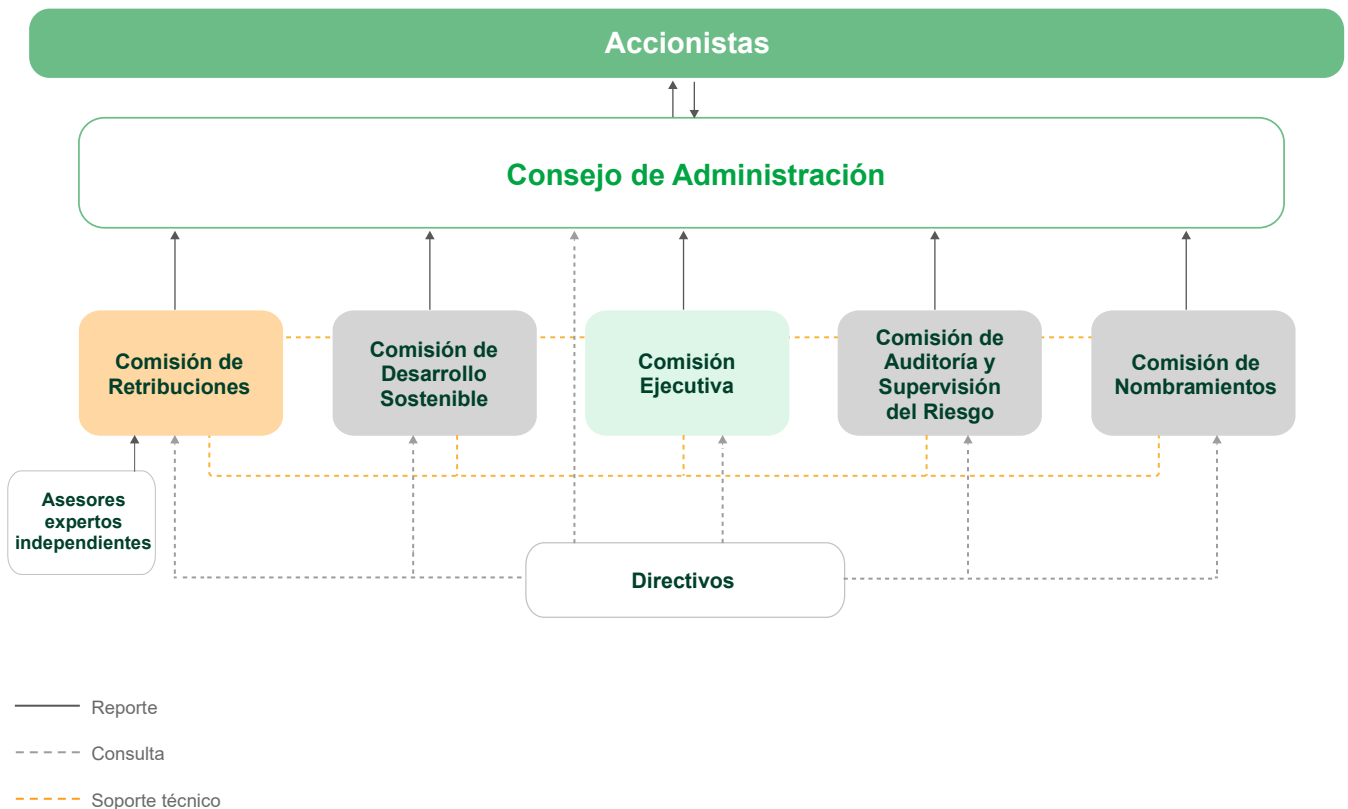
Accionistas

Consejo de Administración

Comisión de Retribuciones

Comisión de Desarrollo Sostenible

Comisión Ejecutiva

Comisión de Auditoría y Supervisión del Riesgo

Comisión de Nombramientos

Asesores expertos independientes

Directivos

Reporte

Consulta

Soporte técnico